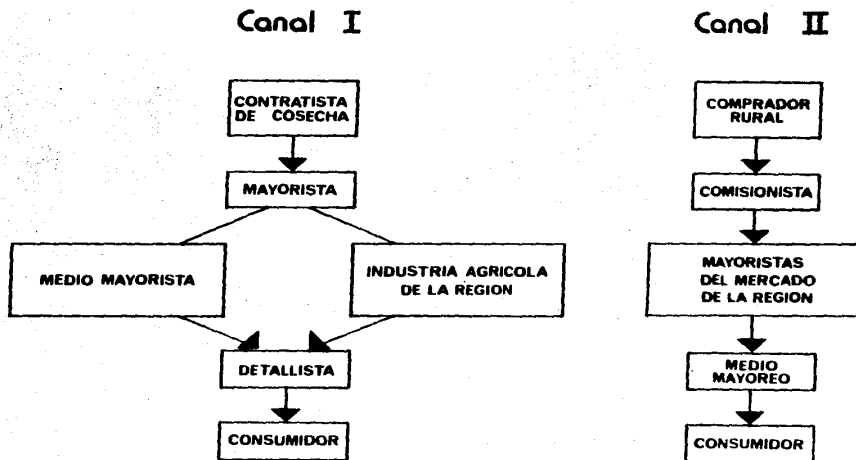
Canal I

CONTRATISTA DE COSECHA

MAYORISTA

MEDIO MAYORISTA

INDUSTRIA AGRICOLA DE LA REGION

DETALLISTA

CONSUMIDOR

Canal II

COMPRADOR RURAL

COMISIONISTA

MAYORISTAS DEL MERCADO DE LA REGION

MEDIO MAYOREO

CONSUMIDOR